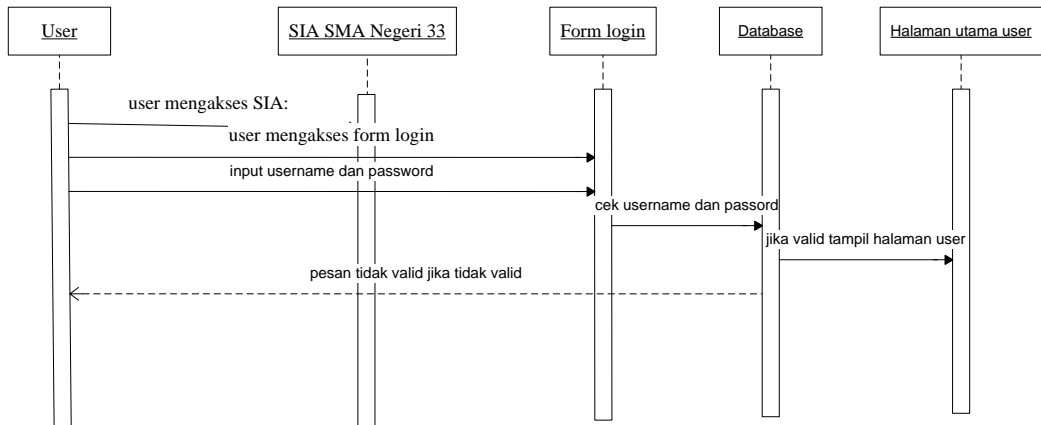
User

SIA SMA Negeri 33

Form login

Database

Halaman utama user

user mengakses SIA:

user mengakses form login

input username dan password

cek username dan passord

jika valid tampil halaman user

pesan tidak valid jika tidak valid